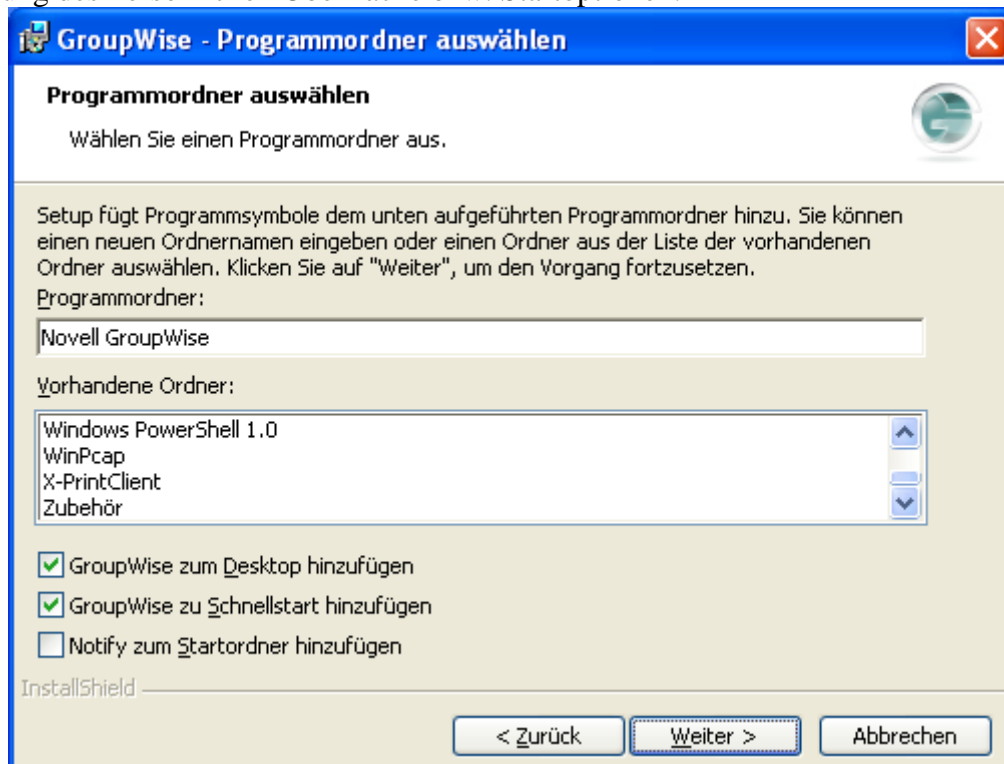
GroupWise - Programmordner auswählen

Programmordner auswählen

Wählen Sie einen Programmordner aus.

Setup fügt Programmsymbole dem unten aufgeführten Programmordner hinzu. Sie können einen neuen Ordnernamen eingeben oder einen Ordner aus der Liste der vorhandenen Ordner auswählen. Klicken Sie auf "Weiter", um den Vorgang fortzusetzen.

Programmordner:

Novell GroupWise

Vorhandene Ordner:

Windows PowerShell 1.0
WinPcap
X-PrintClient
Zubehör

GroupWise zum Desktop hinzufügen

GroupWise zu Schnellstart hinzufügen

Notify zum Startordner hinzufügen

InstallShield

< Zurück | Weiter > | Abbrechen